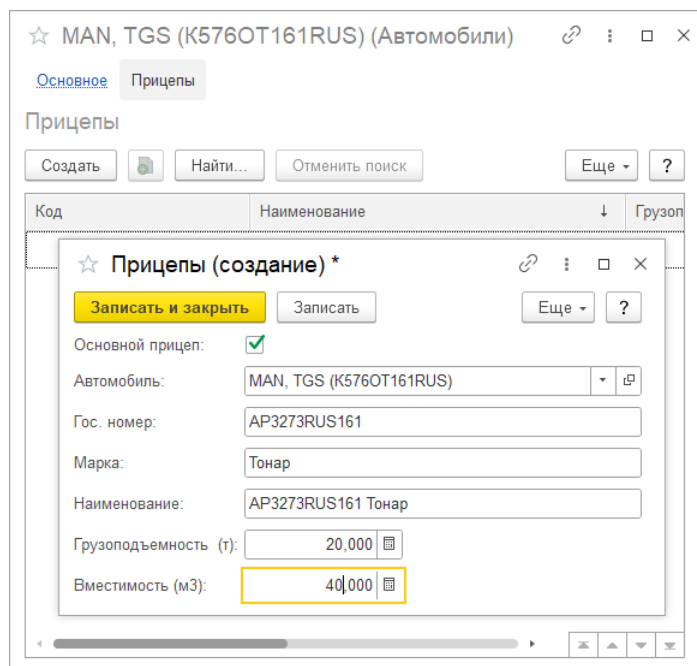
MAN, TGS (К576ОТ161RUS) (Автомобили)

Основное Прицепы

Прицепы

Создать Найти... Отменить поиск Еще ?

| Код | Наименование ↓ | Грузоп |
|---|---|---|

Прицепы (создание) *

Записать и закрыть Записать Еще ?

Основной прицеп:

Автомобиль: MAN, TGS (К576ОТ161RUS)

Гос. номер: АР3273RUS161

Марка: Тонар

Наименование: АР3273RUS161 Тонар

Грузоподъемность (т): 20,000

Вместимость (м3): 40,000